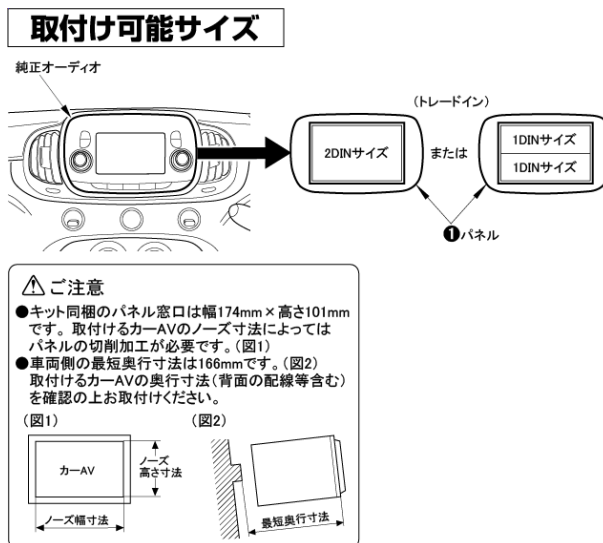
取付け可能サイズ

純正オーディオ

(トレードイン)

2DINサイズ

または

1DINサイズ

1DINサイズ

❶パネル

⚠ご注意

●キット同梱のパネル窓口は幅174mm × 高さ101mmです。取付けるカーAVのノーズ寸法によってはパネルの切削加工が必要です。(図1)
●車両側の最短奥行寸法は166mmです。(図2)取付けるカーAVの奥行寸法(背面の配線等含む)を確認の上お取付けください。

(図1)

カーAV

ノーズ高さ寸法

ノーズ幅寸法

(図2)

最短奥行寸法